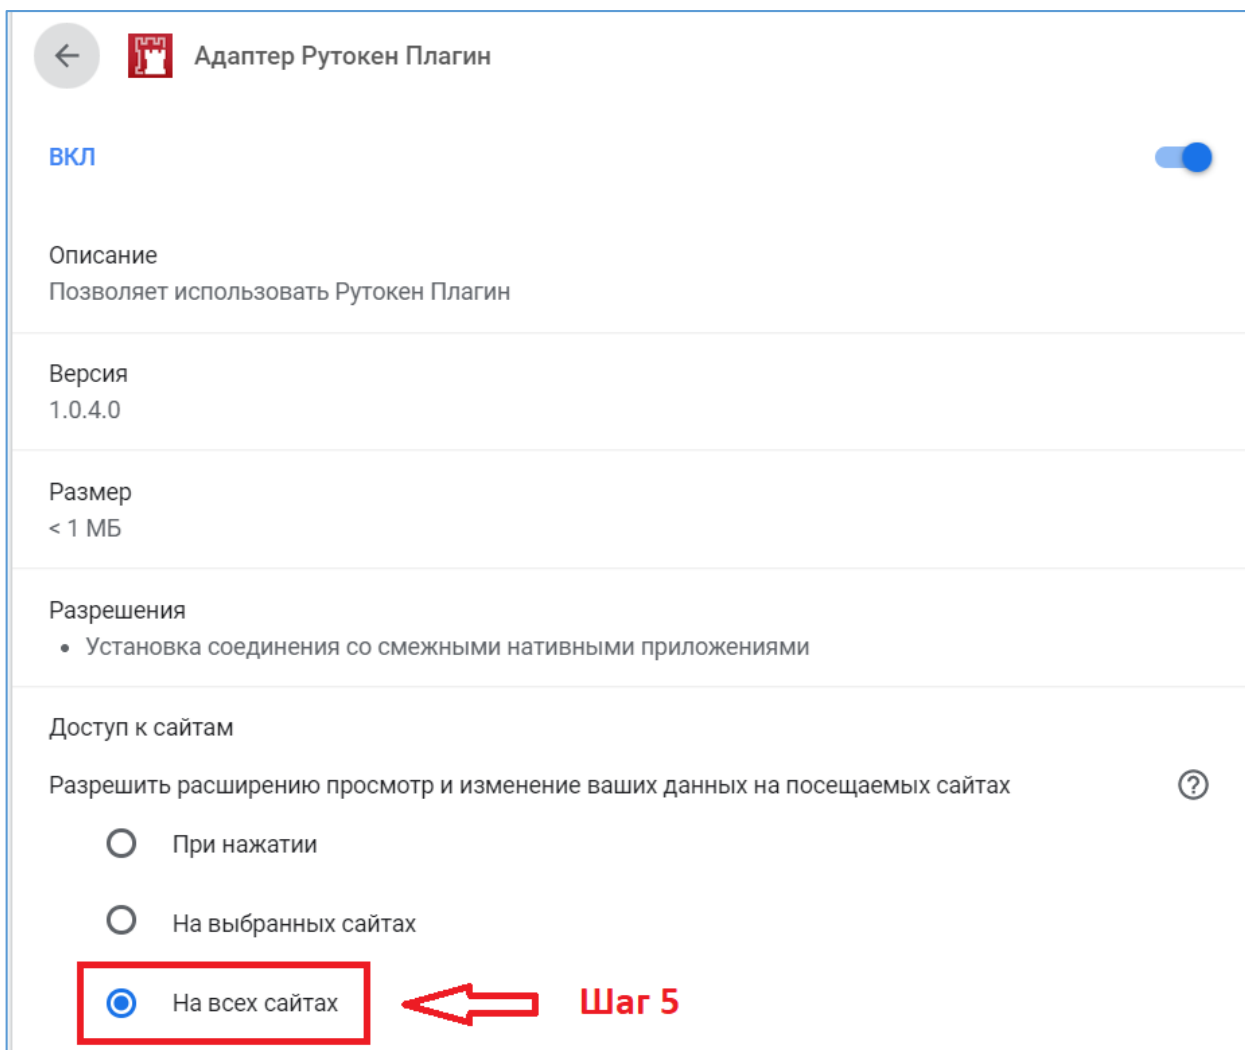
Адаптер Рутокен Плагин

ВКЛ

Описание
Позволяет использовать Рутокен Плагин

Версия
1.0.4.0

Размер
< 1 МБ

Разрешения
• Установка соединения со смежными нативными приложениями

Доступ к сайтам

Разрешить расширению просмотр и изменение ваших данных на посещаемых сайтах

При нажатии

На выбранных сайтах

На всех сайтах

Шаг 5